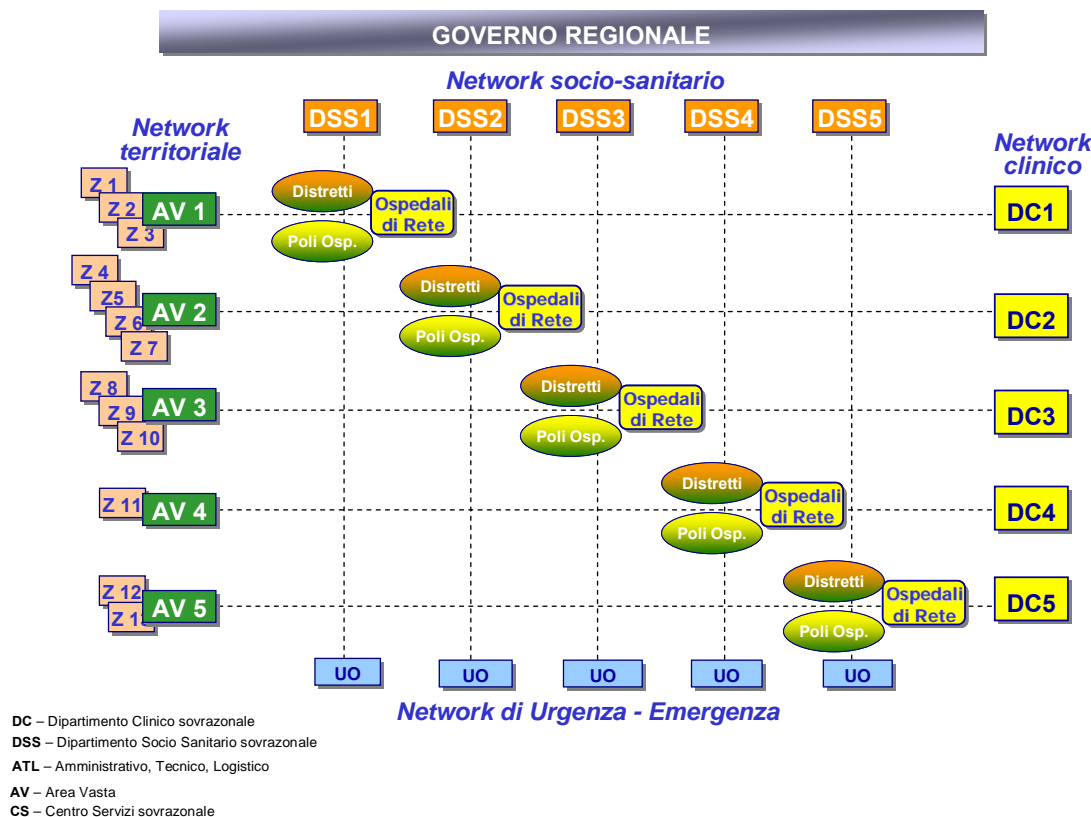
GOVERNO REGIONALE

Network socio-sanitario

DSS1 DSS2 DSS3 DSS4 DSS5

Network territoriale

Network clinico

Z 1
Z 2
Z 3
AV 1

Distretti
Ospedali di Rete
Poli Osp.

DC1

Z 4
Z5
Z 6
Z 7
AV 2

Distretti
Ospedali di Rete
Poli Osp.

DC2

Z 8
Z 9
Z 10
AV 3

Distretti
Ospedali di Rete
Poli Osp.

DC3

Z 11
AV 4

Distretti
Ospedali di Rete
Poli Osp.

DC4

Z 12
Z 1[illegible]
AV 5

Distretti
Ospedali di Rete
Poli Osp.

DC5

UO UO UO UO UO

Network di Urgenza - Emergenza

DC – Dipartimento Clinico sovrazonale
DSS – Dipartimento Socio Sanitario sovrazonale
ATL – Amministrativo, Tecnico, Logistico
AV – Area Vasta
CS – Centro Servizi sovrazonale